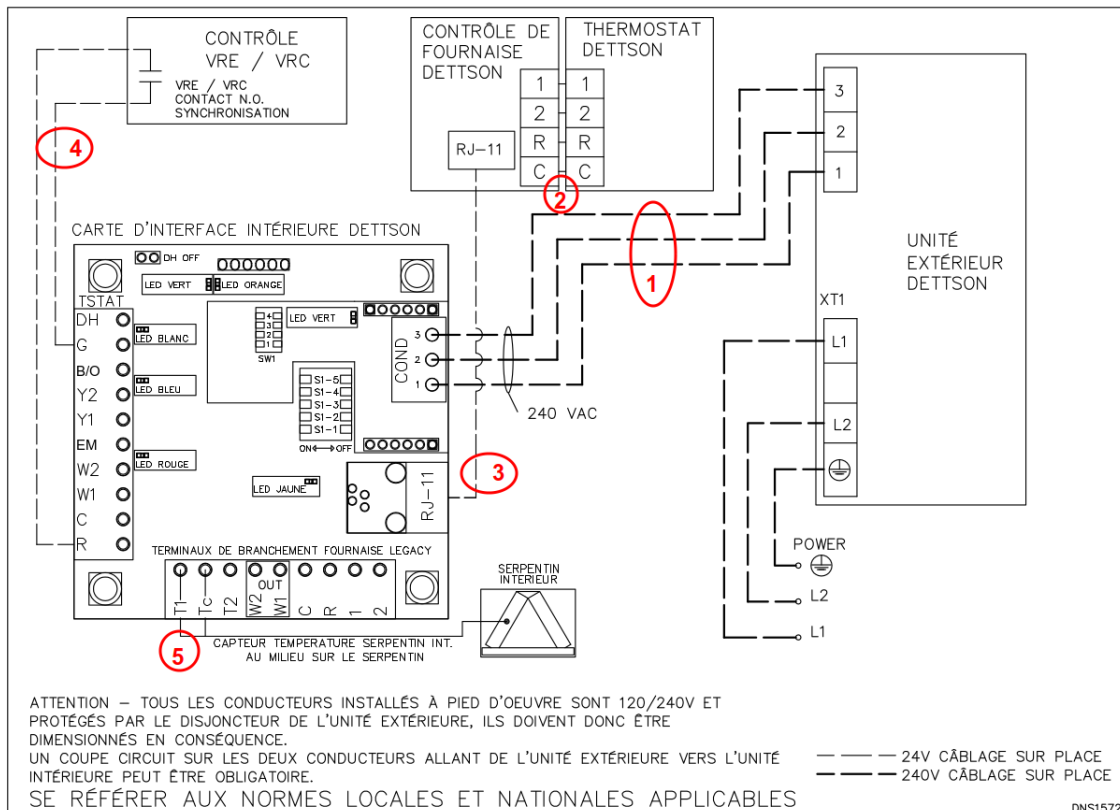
CONTRÔLE
VRE / VRC
VRE / VRC
CONTACT N.O.
SYNCHRONISATION

4

CONTRÔLE DE
FOURNAISE
DETTSON

THERMOSTAT
DETTSON

| 1 | 1 |
|---|---|
| 2 | 2 |
| R | R |
| C | C |

RJ-11

2

3
2
1

UNITÉ
EXTÉRIEUR
DETTSON

1

CARTE D'INTERFACE INTÉRIEURE DETTSON

DH OFF
LED VERT
LED ORANGE
TSTAT
DH
G
B/O
Y2
Y1
EM
W2
W1
C
R
LED BLANC
LED BLEU
LED ROUGE
4
3
2
1
SW1
LED VERT
S1-5
S1-4
S1-3
S1-2
S1-1
ON OFF
3
2
1
COND
240 VAC
LED JAUNE
RJ-11
3

XT1
L1
L2

POWER
L2
L1

TERMINAUX DE BRANCHEMENT FOURNAISE LEGACY
OUT
T1 Tc T2 W2 W1 C R 1 2

SERPENTIN
INTERIEUR

5

CAPTEUR TEMPERATURE SERPENTIN INT.
AU MILIEU SUR LE SERPENTIN

ATTENTION – TOUS LES CONDUCTEURS INSTALLÉS À PIED D'OEUVRE SONT 120/240V ET PROTÉGÉS PAR LE DISJONCTEUR DE L'UNITÉ EXTÉRIEURE, ILS DOIVENT DONC ÊTRE DIMENSIONNÉS EN CONSÉQUENCE.
UN COUPE CIRCUIT SUR LES DEUX CONDUCTEURS ALLANT DE L'UNITÉ EXTÉRIEURE VERS L'UNITÉ INTÉRIEURE PEUT ÊTRE OBLIGATOIRE.
SE RÉFÉRER AUX NORMES LOCALES ET NATIONALES APPLICABLES

24V CÂBLAGE SUR PLACE
240V CÂBLAGE SUR PLACE

DNS157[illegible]